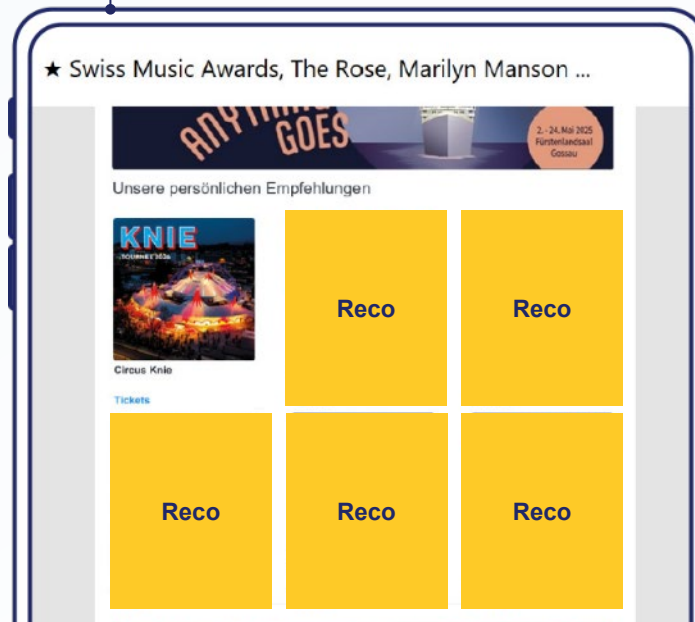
★ Swiss Music Awards, The Rose, Marilyn Manson ...

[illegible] GOES

2. - 24. Mai 2025
Fürstenlandsaal
Gossau

Unsere persönlichen Empfehlungen

KNIE
TOURNEE 2025

Circus Knie

Tickets

Reco

Reco

Reco

Reco

Reco